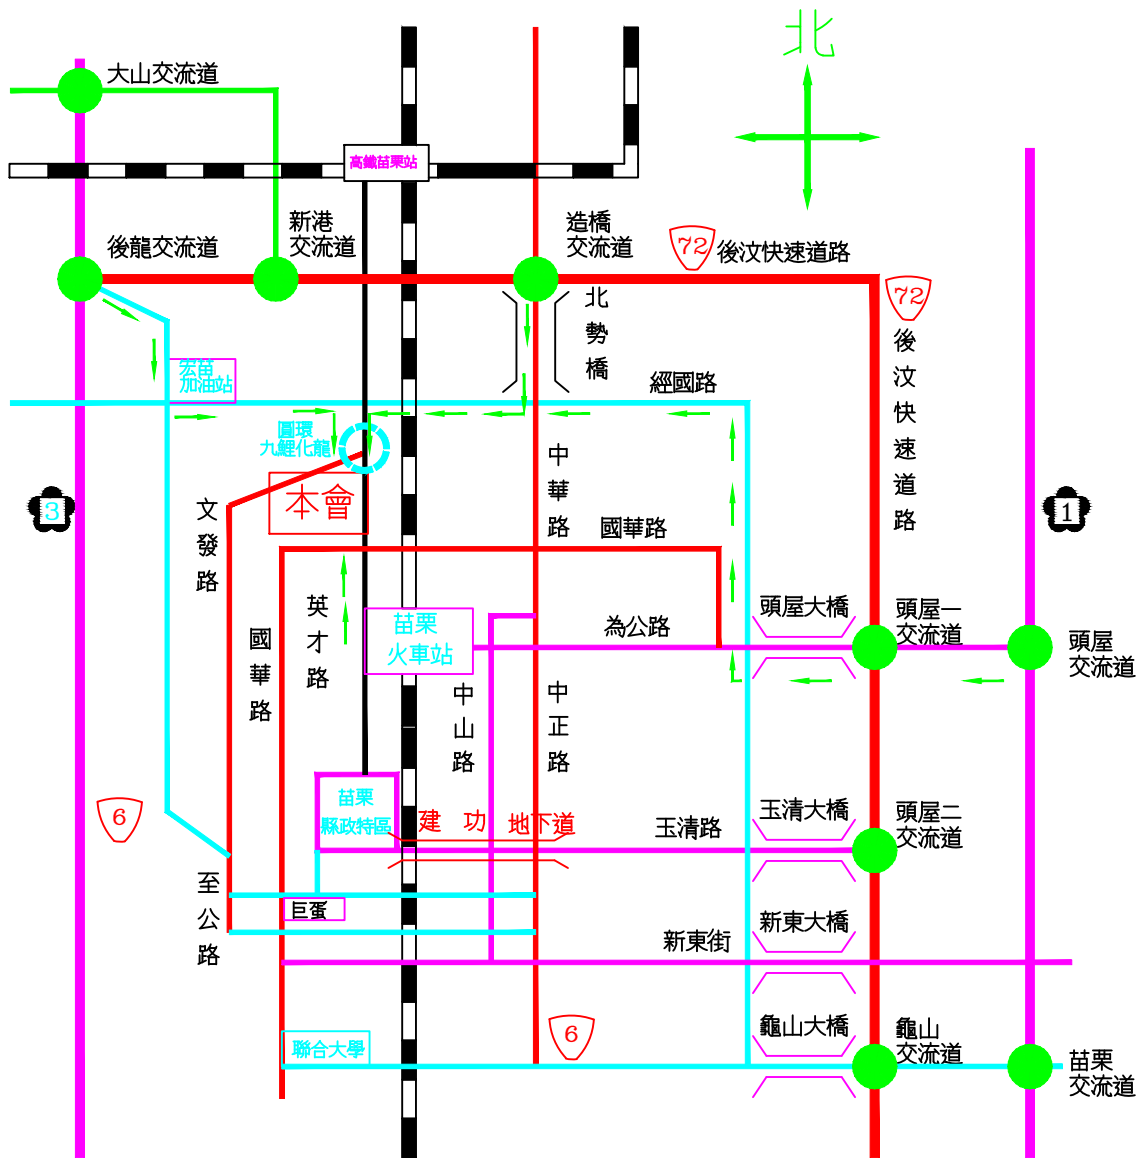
北

大山交流道

高鐵苗栗站

後龍交流道

新港交流道

造橋交流道

72 後汶快速道路

72

北勢橋

後汶快速道路

宏苗加油站

經國路

圓環九鯉化龍

中華路

本會

文發路

3

1

國華路

英才路

國華路

苗栗火車站

為公路

頭屋大橋

頭屋一交流道

頭屋交流道

中山路

中正路

6

苗栗縣政特區

建功地下道

玉清路

玉清大橋

頭屋二交流道

至公路

巨蛋

新東街

新東大橋

聯合大學

6

龜山大橋

龜山交流道

苗栗交流道